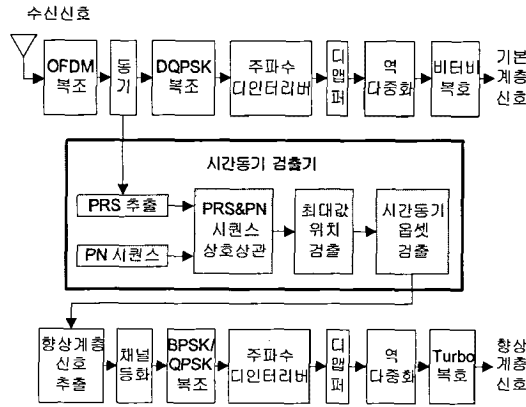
수신신호

OFDM 복조

동기

DQPSK 복조

주파수 디인터리버

디앱퍼

역 다중화

비터비 복호

기본 계층 신호

시간동기 검출기

PRS 추출

PN 시퀀스

PRS&PN 시퀀스 상호상관

최대값 위치 검출

시간동기 옵셋 검출

향상계층 신호 추출

채널 등화

BPSK/ QPSK 복조

주파수 디인터리버

디앱퍼

역 다중화

Turbo 복호

향상 계층 신호